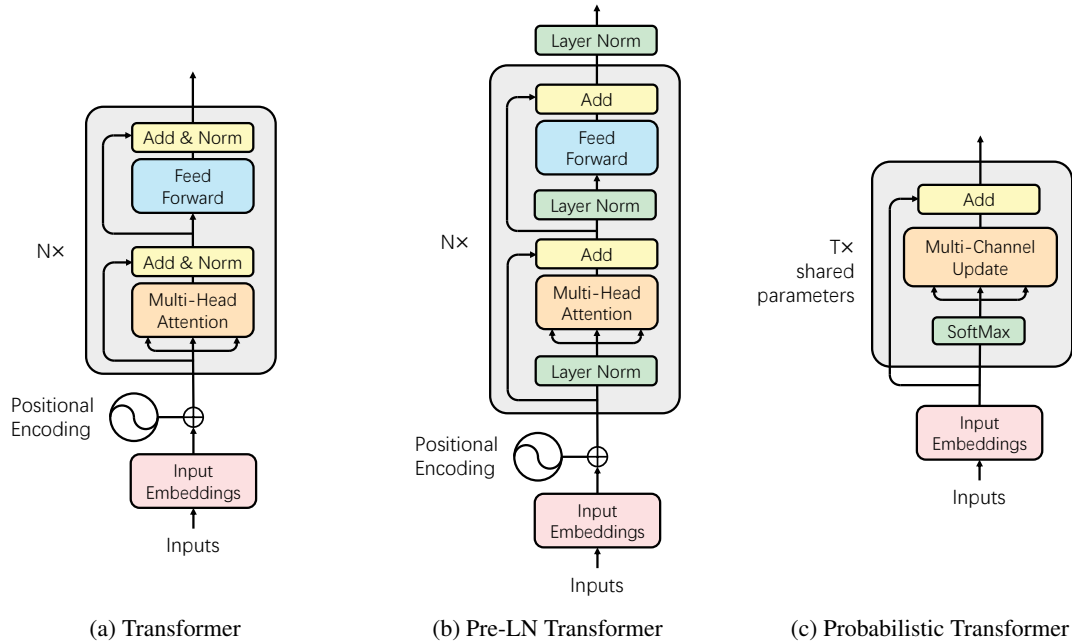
N×

Add & Norm

Feed Forward

Add & Norm

Multi-Head Attention

Positional Encoding

Input Embeddings

Inputs

Layer Norm

Add

Feed Forward

Layer Norm

N×

Add

Multi-Head Attention

Layer Norm

Positional Encoding

Input Embeddings

Inputs

T× shared parameters

Add

Multi-Channel Update

SoftMax

Input Embeddings

Inputs

(a) Transformer

(b) Pre-LN Transformer

(c) Probabilistic Transformer